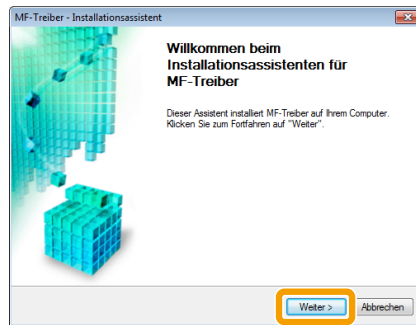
MF-Treiber - Installationsassistent

Willkommen beim Installationsassistenten für MF-Treiber

Dieser Assistent installiert MF-Treiber auf Ihrem Computer. Klicken Sie zum Fortfahren auf "Weiter".

Weiter >
Abbrechen